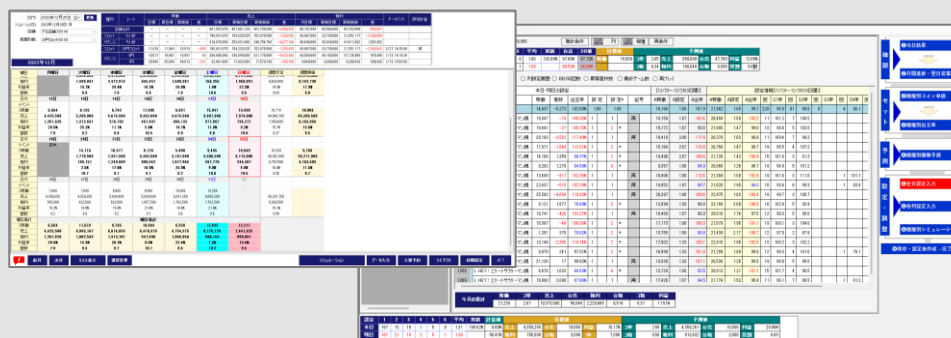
2022年12月

月曜日
火曜日
水曜日
木曜日
金曜日
土曜日
日曜日

今月の累計
日標差
予測値

集計期間
実績
前年比

●月別報告入力
●月間企画・受注実績
●機種別コイン推移
●機種別主率
●機種別稼働予想
●全店設定入力
●全件設定入力
●機種別シミュレーション
●目標・設定表作成・三覧

シミュレーション
データ入力
大量予約
ライブラリ
店舗設定
終了